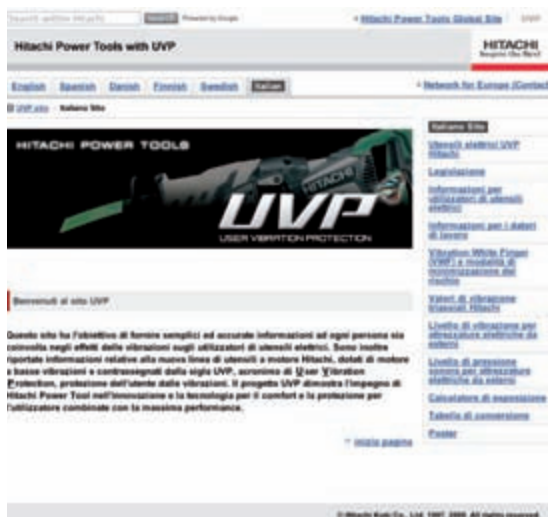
Search within Hitachi Search Powered by Google

› Hitachi Power Tools Global Site UVP

Hitachi Power Tools with UVP

HITACHI
Inspire the Next

English Spanish Danish Finnish Swedish Italian

› Network for Europe (Contact)

UVP site › Italiano Sito

HITACHI POWER TOOLS

UVP
USER VIBRATION PROTECTION

Benvenuti al sito UVP

Questo sito ha l'obiettivo di fornire semplici ed accurate informazioni ad ogni persona sia coinvolta negli effetti delle vibrazioni sugli utilizzatori di utensili elettrici. Sono inoltre riportate informazioni relative alla nuova linea di utensili a motore Hitachi, dotati di motore a basse vibrazioni e contrassegnati dalla sigla UVP, acronimo di User Vibration Protection, protezione dell'utente dalle vibrazioni. Il progetto UVP dimostra l'impegno di Hitachi Power Tool nell'innovazione e la tecnologia per il comfort e la protezione per l'utilizzatore combinate con la massima performance.

› Inizio pagina

Italiano Sito

Utensili elettrici UVP Hitachi

Legislazione

Informazioni per utilizzatori di utensili elettrici

Informazioni per i datori di lavoro

Vibration White Finger (VWF) e modalità di minimizzazione del rischio

Valori di vibrazione triassiali Hitachi

Livello di vibrazione per attrezzature elettriche da salorio

Livello di pressione sonora per attrezzature elettriche da salorio

Calcolatore di esposizione

Tabella di conversione

Poster

© Hitachi Koki Co., Ltd. 1997, 2009. All rights reserved.